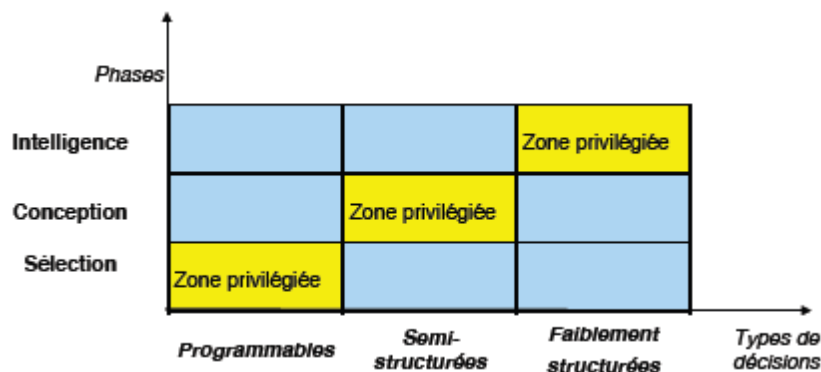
Phases

| | Programmables | Semi-structurées | Faiblement structurées |
|---|---|---|---|
| Intelligence | | | Zone privilégiée |
| Conception | | Zone privilégiée | |
| Sélection | Zone privilégiée | | |

Types de décisions